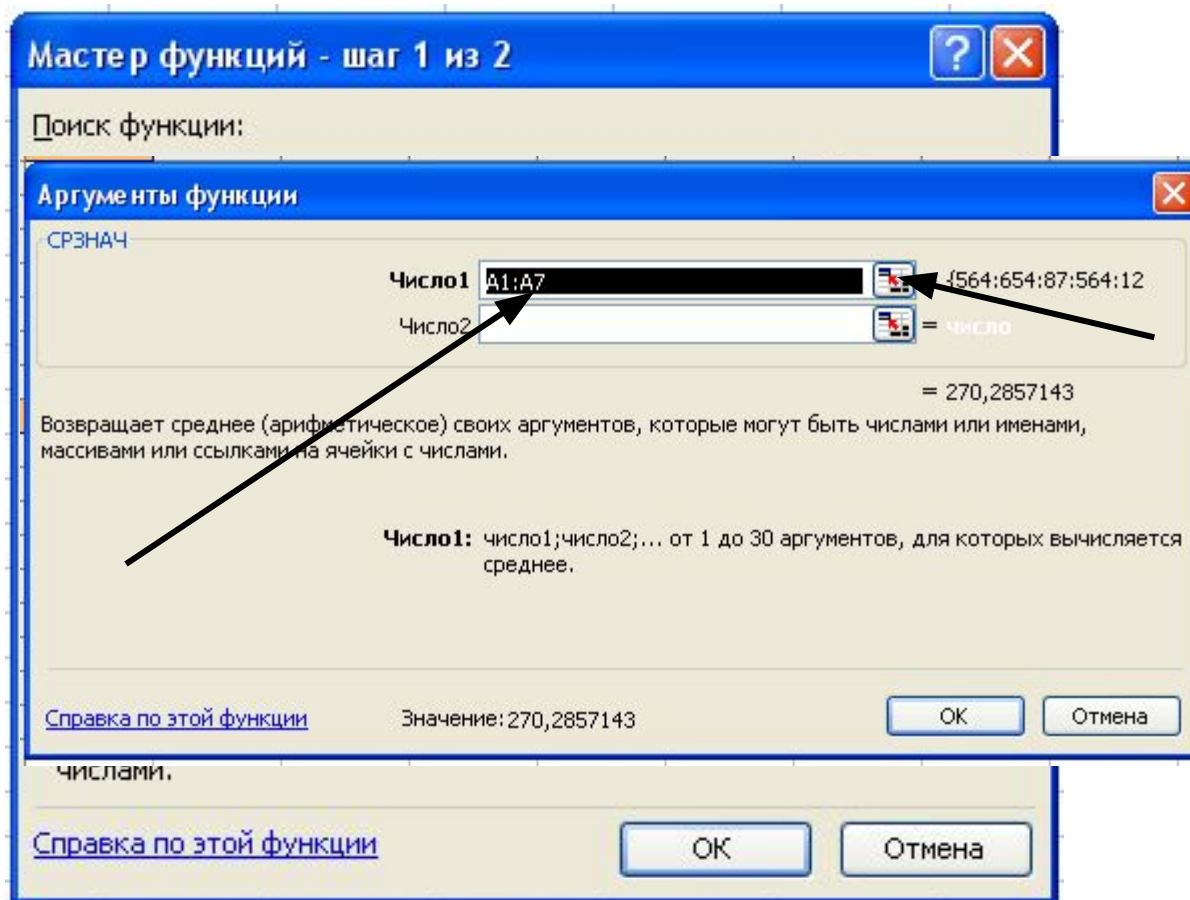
Мастер функций - шаг 1 из 2

Поиск функции:

Аргументы функции

СРЗНАЧ

Число1 A1:A7 = {564:654:87:564:12

Число2 = число

= 270,2857143

Возвращает среднее (арифметическое) своих аргументов, которые могут быть числами или именами, массивами или ссылками на ячейки с числами.

Число1: число1;число2;... от 1 до 30 аргументов, для которых вычисляется среднее.

Справка по этой функции Значение: 270,2857143 ОК Отмена

числами.

Справка по этой функции ОК Отмена